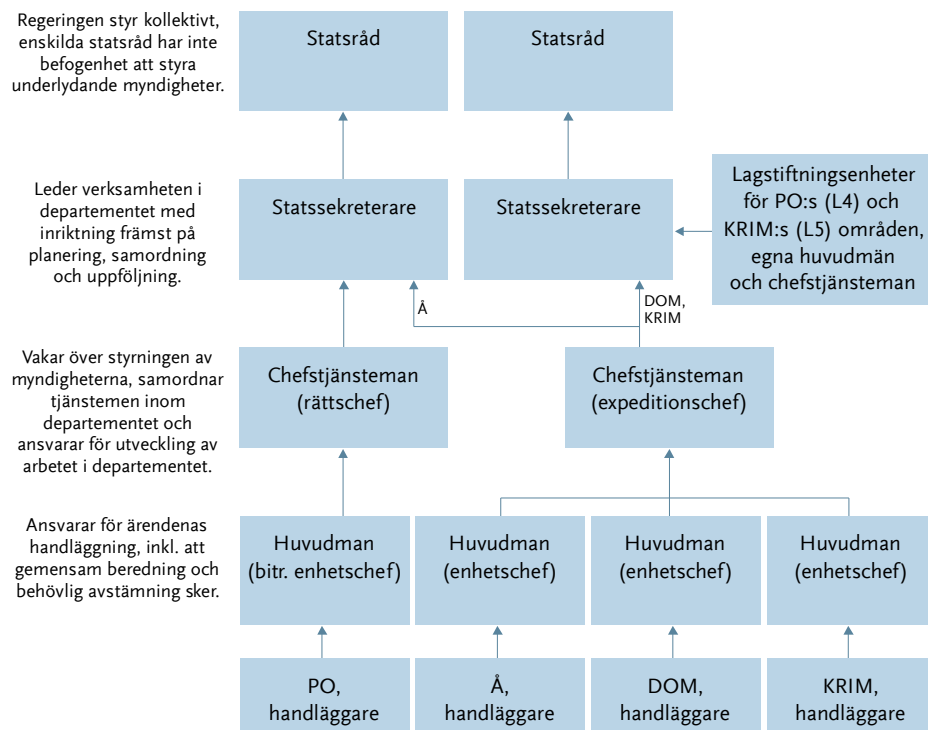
Regeringen styr kollektivt, enskilda statsråd har inte befogenhet att styra underlydande myndigheter.

Statsråd

Statsråd

Leder verksamheten i departementet med inriktning främst på planering, samordning och uppföljning.

Statssekreterare

Statssekreterare

Lagstiftningsenheter för PO:s (L4) och KRIM:s (L5) områden, egna huvudmän och chefstjänsteman

Å

DOM, KRIM

Vakar över styrningen av myndigheterna, samordnar tjänstemen inom departementet och ansvarar för utveckling av arbetet i departementet.

Chefstjänsteman (rättschef)

Chefstjänsteman (expeditionschef)

Ansvarar för ärendenas handläggning, inkl. att gemensam beredning och behövlig avstämning sker.

Huvudman (bitr. enhetschef)

Huvudman (enhetschef)

Huvudman (enhetschef)

Huvudman (enhetschef)

PO, handläggare

Å, handläggare

DOM, handläggare

KRIM, handläggare